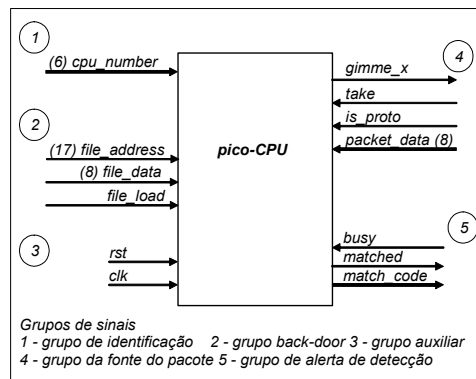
1
(6) cpu_number

2
(17) file_address
(8) file_data
file_load

3
rst
clk

pico-CPU

4
gimme_x
take
is_proto
packet_data (8)

5
busy
matched
match_code

Grupos de sinais
1 - grupo de identificação 2 - grupo back-door 3 - grupo auxiliar
4 - grupo da fonte do pacote 5 - grupo de alerta de detecção